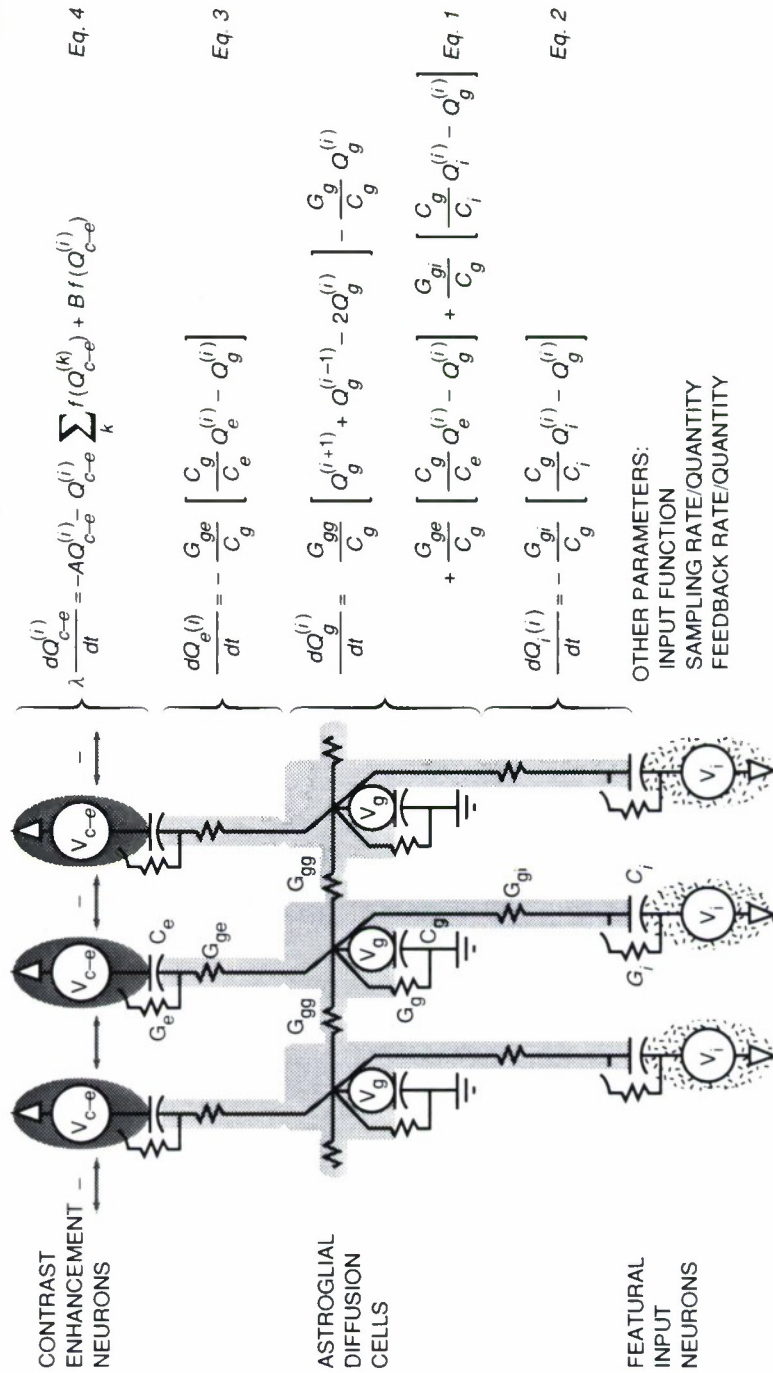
CONTRAST ENHANCEMENT – NEURONS

ASTROGLIAL DIFFUSION CELLS

FEATURAL INPUT NEURONS

$V_{c-e}$ $V_{c-e}$ $V_{c-e}$

$C_e$ $G_e$ $G_{ge}$ $G_{gg}$ $G_{gg}$ $C_g$ $G_g$ $G_{gi}$ $C_i$ $G_i$

$V_g$ $V_g$ $V_g$

$V_i$ $V_i$ $V_i$

$\lambda \frac{dQ_{c-e}^{(i)}}{dt} = -AQ_{c-e}^{(i)} - Q_{c-e}^{(i)} \sum_k f(Q_{c-e}^{(k)}) + B f(Q_{c-e}^{(i)})$ Eq. 4

$\frac{dQ_e(i)}{dt} = - \frac{G_{ge}}{C_g} \left[ \frac{C_g}{C_e} Q_e^{(i)} - Q_g^{(i)} \right]$ Eq. 3

$\frac{dQ_g^{(i)}}{dt} = \frac{G_{gg}}{C_g} \left[ Q_g^{(i+1)} + Q_g^{(i-1)} - 2Q_g^{(i)} \right] - \frac{G_g}{C_g} Q_g^{(i)}$

$+ \frac{G_{ge}}{C_g} \left[ \frac{C_g}{C_e} Q_e^{(i)} - Q_g^{(i)} \right] + \frac{G_{gi}}{C_g} \left[ \frac{C_g}{C_i} Q_i^{(i)} - Q_g^{(i)} \right]$ Eq. 1

$\frac{dQ_i(i)}{dt} = - \frac{G_{gi}}{C_g} \left[ \frac{C_g}{C_i} Q_i^{(i)} - Q_g^{(i)} \right]$ Eq. 2

OTHER PARAMETERS:
INPUT FUNCTION
SAMPLING RATE/QUANTITY
FEEDBACK RATE/QUANTITY